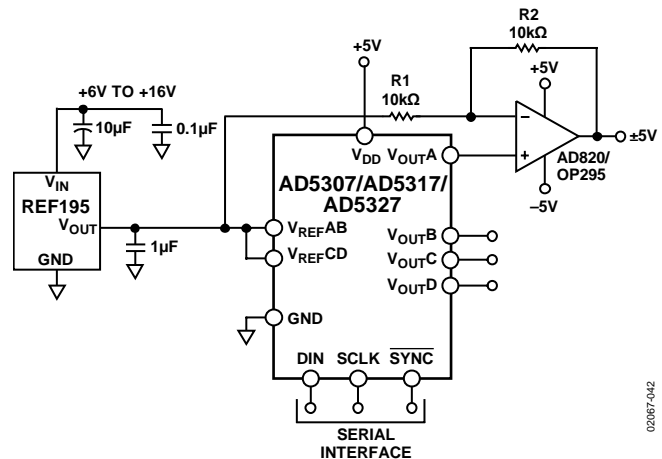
R2
10kΩ

+5V

R1
10kΩ

+5V

+6V TO +16V

10µF

0.1µF

$V_{IN}$
REF195
$V_{OUT}$

GND

1µF

$V_{DD}$

$V_{OUT}A$

AD5307/AD5317/
AD5327

$V_{REF}AB$

$V_{REF}CD$

$V_{OUT}B$

$V_{OUT}C$

$V_{OUT}D$

GND

DIN

SCLK

$\overline{SYNC}$

SERIAL
INTERFACE

–

+

±5V

AD820/
OP295

–5V

02067-042